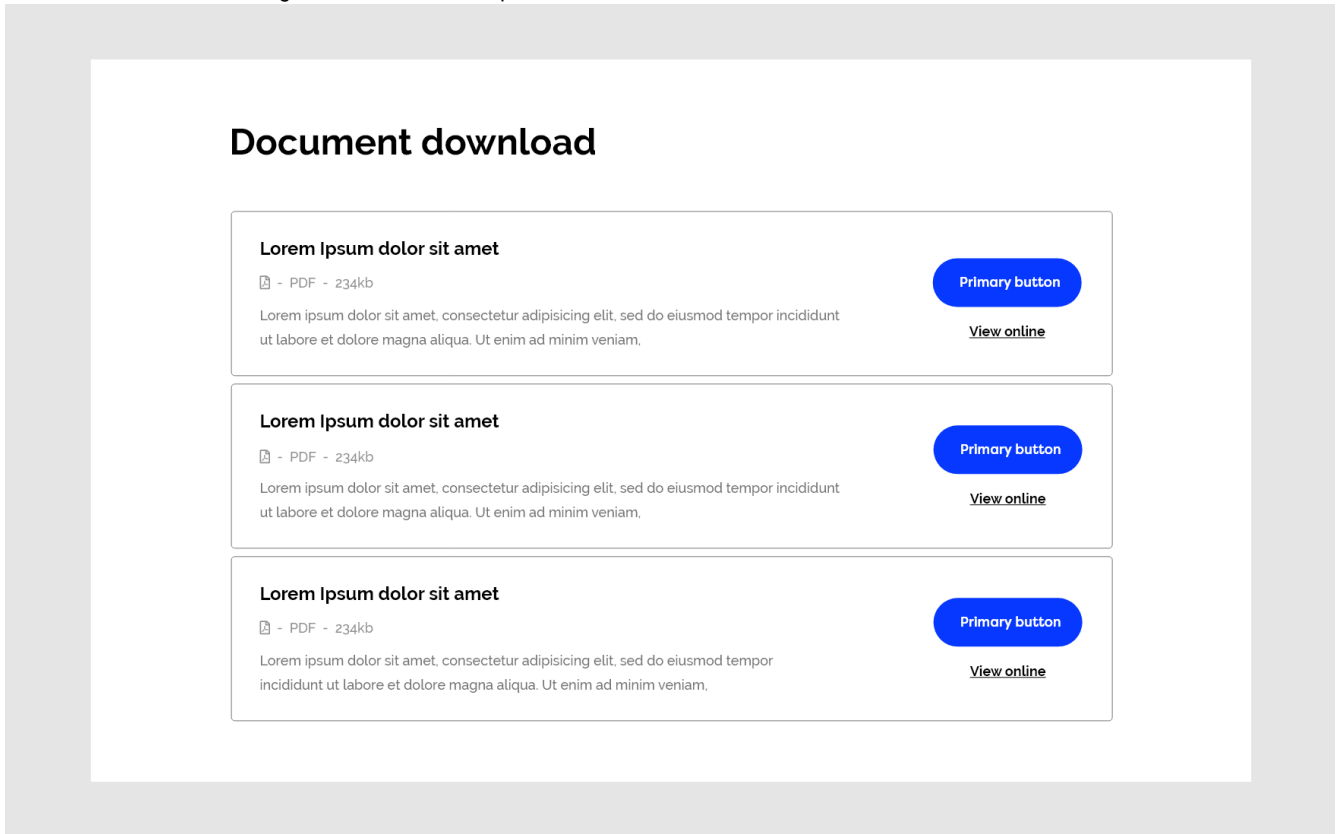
Document download

Lorem Ipsum dolor sit amet

- PDF - 234kb

Lorem ipsum dolor sit amet, consectetur adipisicing elit, sed do eiusmod tempor incididunt ut labore et dolore magna aliqua. Ut enim ad minim veniam,

Primary button

View online

Lorem Ipsum dolor sit amet

- PDF - 234kb

Lorem ipsum dolor sit amet, consectetur adipisicing elit, sed do eiusmod tempor incididunt ut labore et dolore magna aliqua. Ut enim ad minim veniam,

Primary button

View online

Lorem Ipsum dolor sit amet

- PDF - 234kb

Lorem ipsum dolor sit amet, consectetur adipisicing elit, sed do eiusmod tempor incididunt ut labore et dolore magna aliqua. Ut enim ad minim veniam,

Primary button

View online